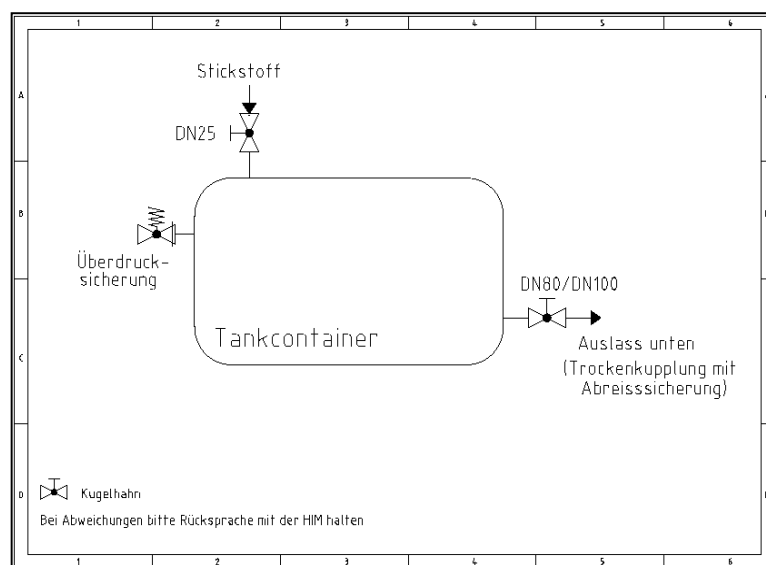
1 2 3 4 5 6

A B C D

Stickstoff

DN25

Überdrucksicherung

Tankcontainer

DN80/DN100

Auslass unten (Trockenkupplung mit Abreisssicherung)

Kugelhahn

Bei Abweichungen bitte Rücksprache mit der HIM halten

1 2 3 4 5 6